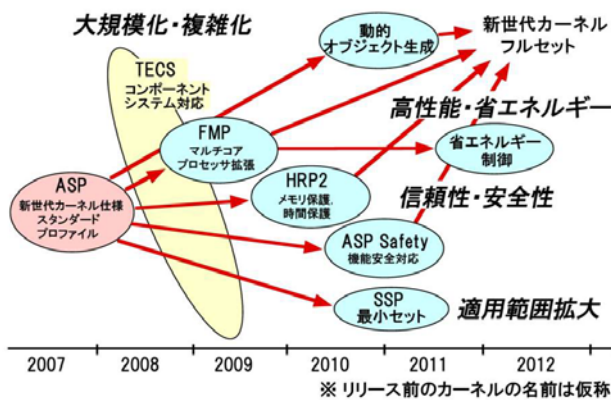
大規模化・複雑化

TECS
コンポーネント
システム対応

動的
オブジェクト生成

新世代カーネル
フルセット

高性能・省エネルギー

FMP
マルチコア
プロセッサ拡張

省エネルギー
制御

ASP
新世代カーネル仕様
スタンダード
プロファイル

HRP2
メモリ保護、
時間保護

信頼性・安全性

ASP Safety
機能安全対応

SSP
最小セット

適用範囲拡大

| 2007 | 2008 | 2009 | 2010 | 2011 | 2012 |
|---|---|---|---|---|---|

※ リリース前のカーネルの名前は仮称